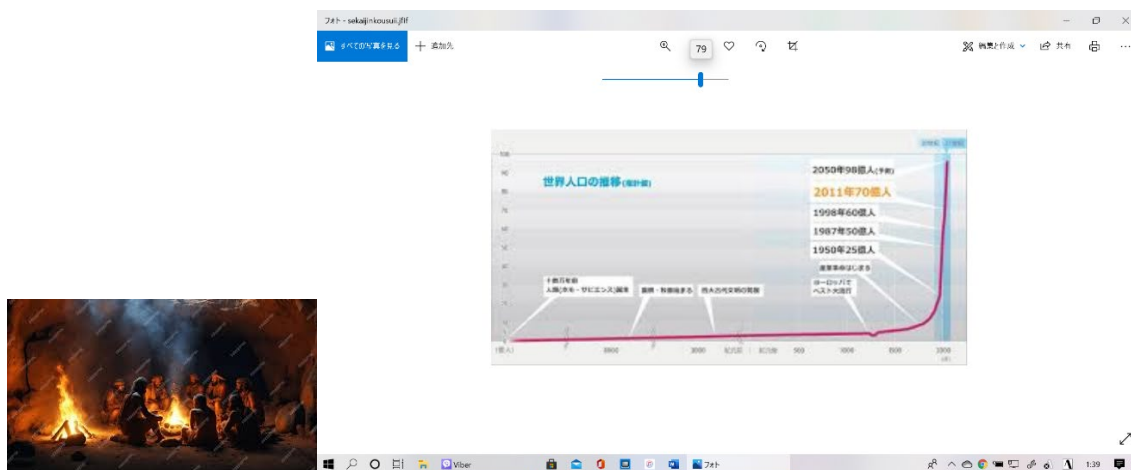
フォト - sekaijinkousuii.jfif

すべての写真を見る
＋ 追加先
79
編集と作成
共有
...

世界人口の推移(推計値)
2050年98億人(予測)
2011年70億人
1998年60億人
1987年50億人
1950年25億人
産業革命はじまる
ヨーロッパで
ペスト大流行
十数万年前
人類(ホモ・サピエンス)誕生
農耕・牧畜始まる
四大古代文明の発展
(億人)
100
90
80
70
60
50
40
30
20
10
0
8000
3000
紀元前
紀元後
500
1000
1500
2000
(年)

Viber
フォト
1:39